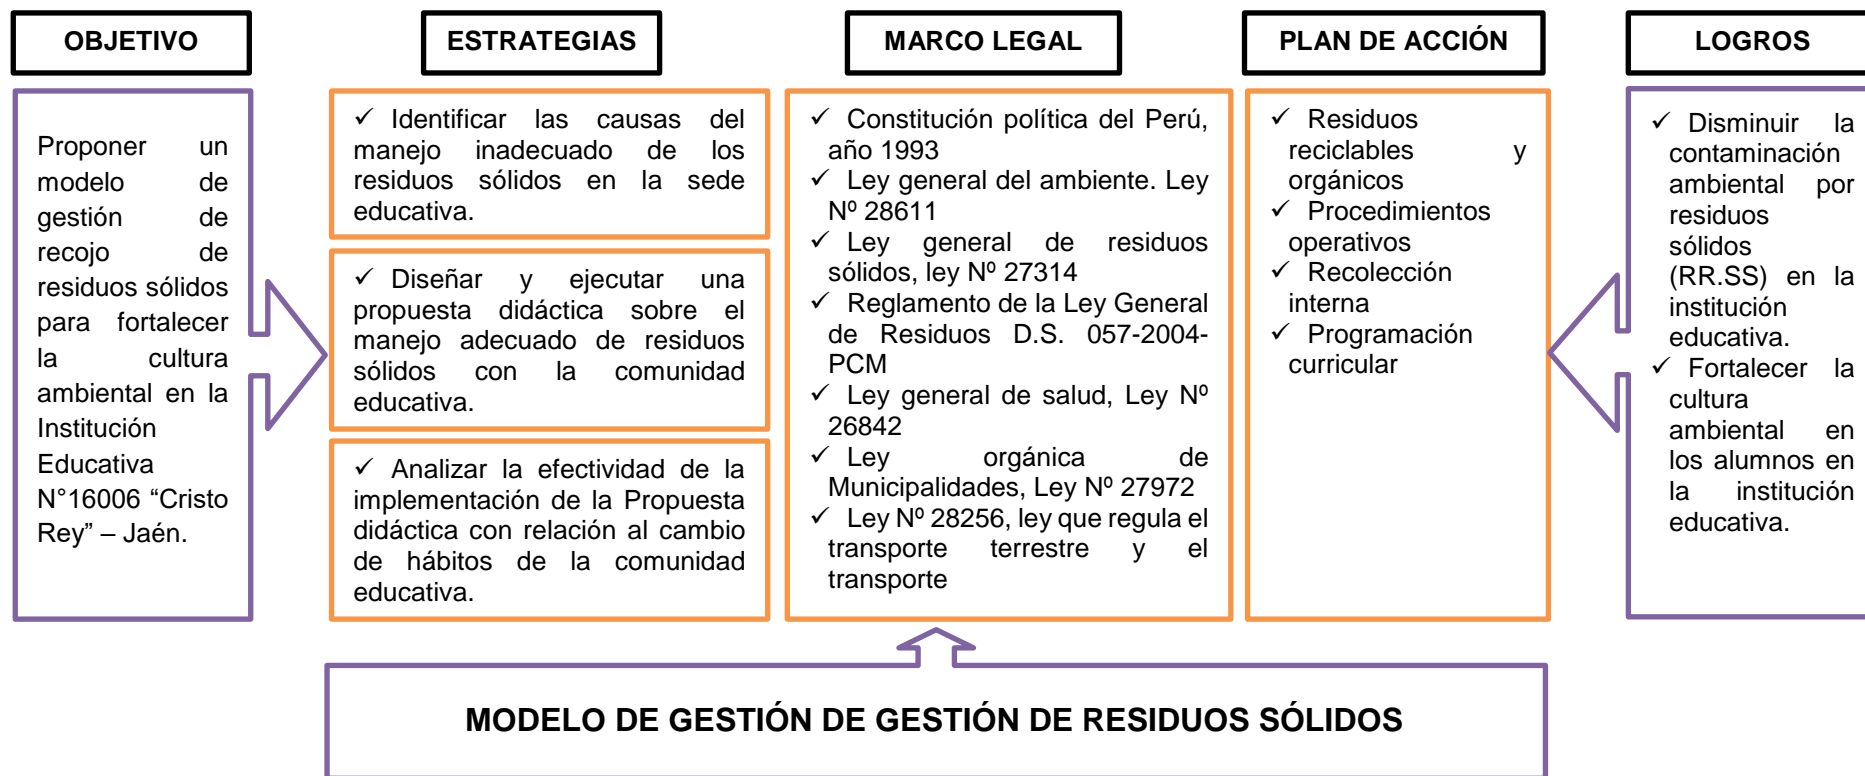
OBJETIVO

Proponer un modelo de gestión de recojo de residuos sólidos para fortalecer la cultura ambiental en la Institución Educativa N°16006 “Cristo Rey” – Jaén.

ESTRATEGIAS

✓ Identificar las causas del manejo inadecuado de los residuos sólidos en la sede educativa.

✓ Diseñar y ejecutar una propuesta didáctica sobre el manejo adecuado de residuos sólidos con la comunidad educativa.

✓ Analizar la efectividad de la implementación de la Propuesta didáctica con relación al cambio de hábitos de la comunidad educativa.

MARCO LEGAL

✓ Constitución política del Perú, año 1993
✓ Ley general del ambiente. Ley Nº 28611
✓ Ley general de residuos sólidos, ley Nº 27314
✓ Reglamento de la Ley General de Residuos D.S. 057-2004-PCM
✓ Ley general de salud, Ley Nº 26842
✓ Ley orgánica de Municipalidades, Ley Nº 27972
✓ Ley Nº 28256, ley que regula el transporte terrestre y el transporte

PLAN DE ACCIÓN

✓ Residuos reciclables y orgánicos
✓ Procedimientos operativos
✓ Recolección interna
✓ Programación curricular

LOGROS

✓ Disminuir la contaminación ambiental por residuos sólidos (RR.SS) en la institución educativa.
✓ Fortalecer la cultura ambiental en los alumnos en la institución educativa.

MODELO DE GESTIÓN DE GESTIÓN DE RESIDUOS SÓLIDOS